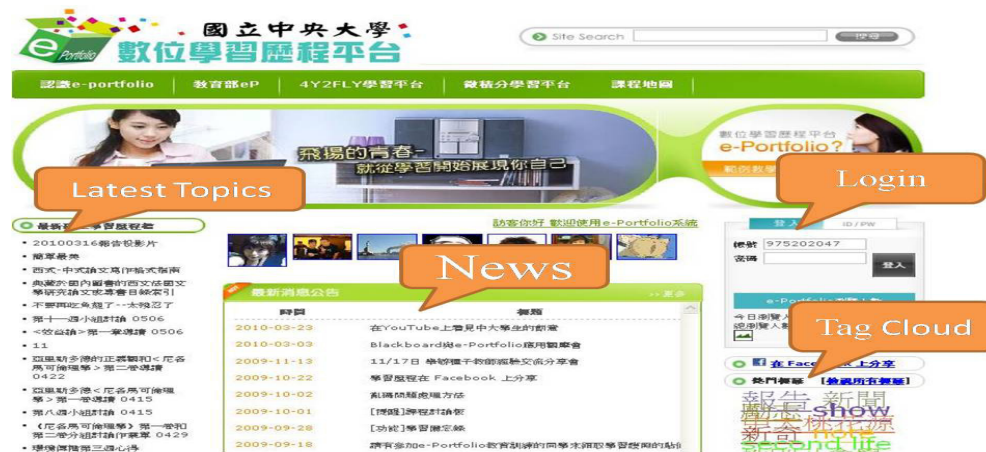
國立中央大學
e-Portfolio 數位學習歷程平台

Site Search 搜尋

認識e-portfolio | 教育部eP | 4Y2FLY學習平台 | 資格分學習平台 | 課程地圖

飛揚的青春-就從學習歷程展現你自己

數位學習歷程平台
e-Portfolio?
範例教學

Latest Topics

Login

News

Tag Cloud

最新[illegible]學習歷程

• 20100316創客投影片
• 簡單最美
• 西式-中式論文寫作格式指南
• 典藏於國內圖書的西文他國文學研究論文及專書目錄索引
• 不要再吃危險了--太難吃了
• 第十一週小組討論 0506
• <奴台論>第一章導讀 0506
• 11
• 亞里斯多德的正義觀和<尼各馬可倫理學>第二卷導讀 0422
• 亞里斯多德<尼各馬可倫理學>第一卷導讀 0415
• 第八週小組討論 0415
• 《尼各馬可倫理學》第一卷和第二卷分組討論作業單 0429
• 環境保護第三週心得

訪客你好 歡迎使用e-Portfolio系統

最新消息公告 更多

| 時間 | 標題 |
|---|---|
| 2010-03-23 | 在YouTube上看見中大學生的創意 |
| 2010-03-03 | Blackboard與e-Portfolio應用觀摩會 |
| 2009-11-13 | 11/17日 學習歷程教師經驗交流分享會 |
| 2009-10-22 | 學習歷程在 Facebook 上分享 |
| 2009-10-02 | 亂碼問題處理方法 |
| 2009-10-01 | [提醒]課程討論板 |
| 2009-09-28 | [功能]學習歷程忘錄 |
| 2009-09-18 | 誠有參加e-Portfolio教育訓練的同學來領取學習歷程的貼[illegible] |

登入 | ID / PW

帳號 975202047
密碼

登入

e-Portfolio 說明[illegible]

今日瀏覽人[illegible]
總瀏覽人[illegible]

在 Facebook 上分享

熱門標籤 [檢視所有標籤]

部落 新聞 show 都會 桃花源 新奇 life